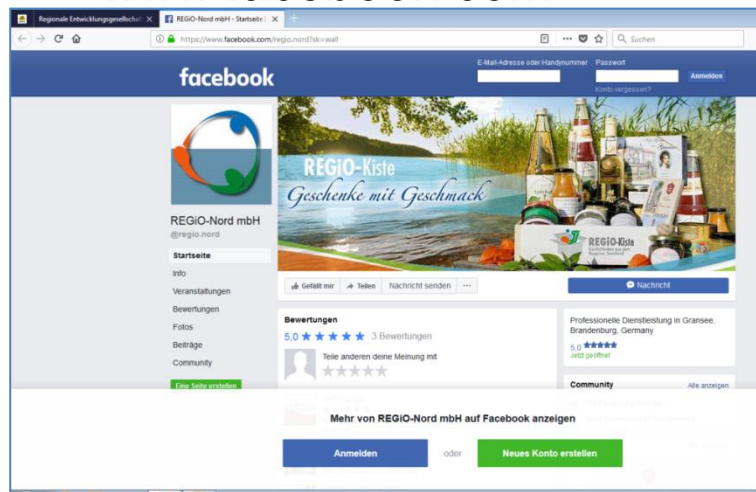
Regionale Entwicklungsgesellschaf ×
REGiO-Nord mbH - Startseite ×
https://www.facebook.com/regio.nord?sk=wall
Suchen

facebook
E-Mail-Adresse oder Handynummer
Passwort
Anmelden
Konto vergessen?

REGiO-Kiste
Geschenke mit Geschmack
REGiO-Kiste

REGiO-Nord mbH
@regio.nord

Startseite
Info
Veranstaltungen
Bewertungen
Fotos
Beiträge
Community
Eine Seite erstellen

Gefällt mir
Teilen
Nachricht senden
···
Nachricht

Bewertungen
5,0 ★★★★★ 3 Bewertungen
Teile anderen deine Meinung mit

Professionelle Dienstleistung in Gransee, Brandenburg, Germany
5,0 ★★★★★
Jetzt geöffnet

Community
Alle anzeigen

Mehr von REGiO-Nord mbH auf Facebook anzeigen
Anmelden
oder
Neues Konto erstellen